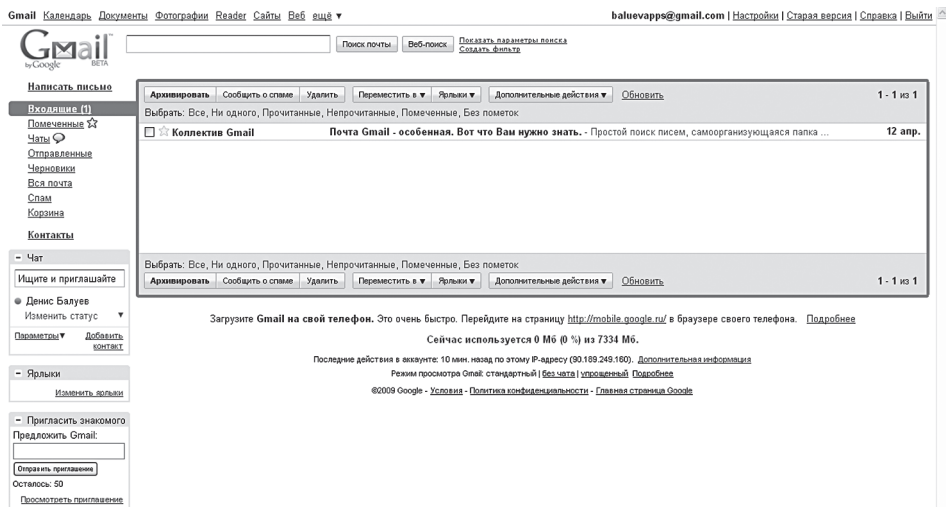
Gmail Календарь Документы Фотографии Reader Сайты Веб ещё ▾

baluevapps@gmail.com | Настройки | Старая версия | Справка | Выйти

Gmail by Google BETA

Поиск почты Веб-поиск Показать параметры поиска Создать фильтр

Написать письмо

Входящие (1)
Помеченные
Чаты
Отправленные
Черновики
Вся почта
Спам
Корзина

Контакты

Архивировать Сообщить о спаме Удалить Переместить в ▾ Ярлыки ▾ Дополнительные действия ▾ Обновить 1 - 1 из 1

Выбрать: Все, Ни одного, Прочитанные, Непрочитанные, Помеченные, Без пометок

Коллектив Gmail Почта Gmail - особенная. Вот что Вам нужно знать. - Простой поиск писем, самоорганизующаяся папка ... 12 апр.

Выбрать: Все, Ни одного, Прочитанные, Непрочитанные, Помеченные, Без пометок

Архивировать Сообщить о спаме Удалить Переместить в ▾ Ярлыки ▾ Дополнительные действия ▾ Обновить 1 - 1 из 1

- Чат

Ищите и приглашайте

Денис Балуев
Изменить статус ▾

Параметры▾ Добавить контакт

- Ярлыки

Изменить ярлыки

- Пригласить знакомого

Предложить Gmail:

Отправить приглашение

Осталось: 50

Просмотреть приглашение

Загрузите Gmail на свой телефон. Это очень быстро. Перейдите на страницу http://mobile.google.ru/ в браузере своего телефона. Подробнее

Сейчас используется 0 Мб (0 %) из 7334 Мб.

Последние действия в аккаунте: 10 мин. назад по этому IP-адресу (90.189.249.160). Дополнительная информация

Режим просмотра Gmail: стандартный | без чата | упрощенный Подробнее

©2009 Google - Условия - Политика конфиденциальности - Главная страница Google